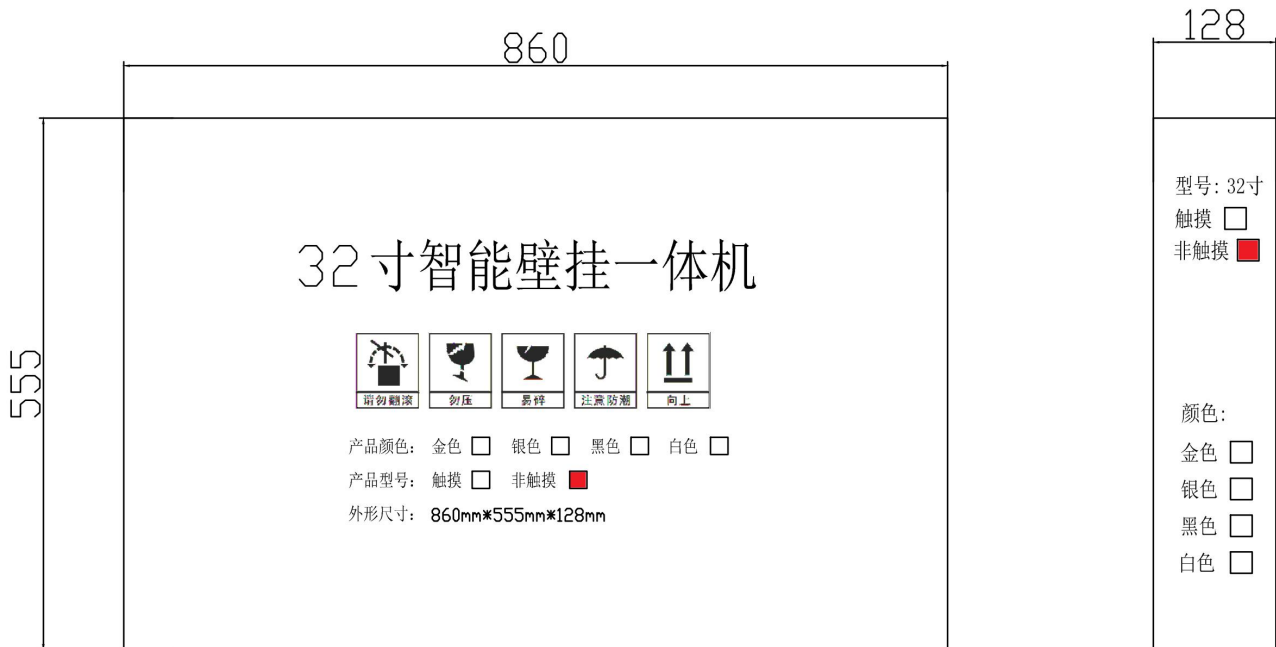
860

555

32寸智能壁挂一体机

请勿翻滚 勿压 易碎 注意防潮 向上

产品颜色：金色 ☐ 银色 ☐ 黑色 ☐ 白色 ☐

产品型号：触摸 ☐ 非触摸 ■

外形尺寸：860mm*555mm*128mm

128

型号：32寸
触摸 ☐
非触摸 ■

颜色：
金色 ☐
银色 ☐
黑色 ☐
白色 ☐